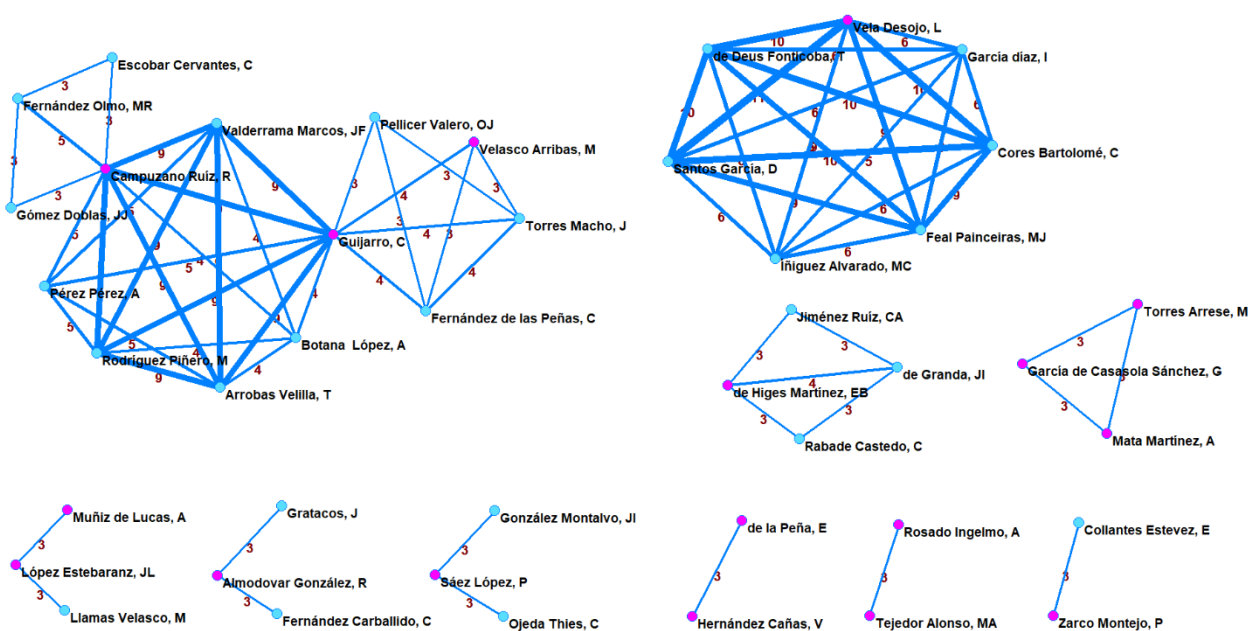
Escobar Cervantes, C
Fernández Olmo, MR
Valderrama Marcos, JF
Pellicer Valero, OJ
Velasco Arribas, M
Campuzano Ruiz, R
Gómez Doblas, JJ
Guijarro, C
Torres Macho, J
Pérez Pérez, A
Fernández de las Peñas, C
Botana López, A
Rodríguez Piñero, M
Arrobas Velilla, T
Vela Desojo, L
de Deus Fonticoba, T
García díaz, I
Santos García, D
Cores Bartolomé, C
Feal Painceiras, MJ
Iñiguez Alvarado, MC
Jiménez Ruíz, CA
de Granda, JI
de Higes Martínez, EB
Rabade Castedo, C
Torres Arrese, M
García de Casasola Sánchez, G
Mata Martínez, A
Muñiz de Lucas, A
López Estebaranz, JL
Llamas Velasco, M
Gratacos, J
Almodovar González, R
Fernández Carballido, C
González Montalvo, JI
Sáez López, P
Ojeda Thies, C
de la Peña, E
Hernández Cañas, V
Rosado Ingelmo, A
Tejedor Alonso, MA
Collantes Estevez, E
Zarco Montejo, P
3 3 5 3 3 9 9 9 5 5 4 9 5 9 9 4 4 5 5 9 4 4 4 3 4 3 3 4 3 3 4 4 10 6 10 10 6 6 10 6 10 5 6 9 9 6 9 6 6 3 3 4 3 3 3 3 3 3 3 3 3 3 3 3 3